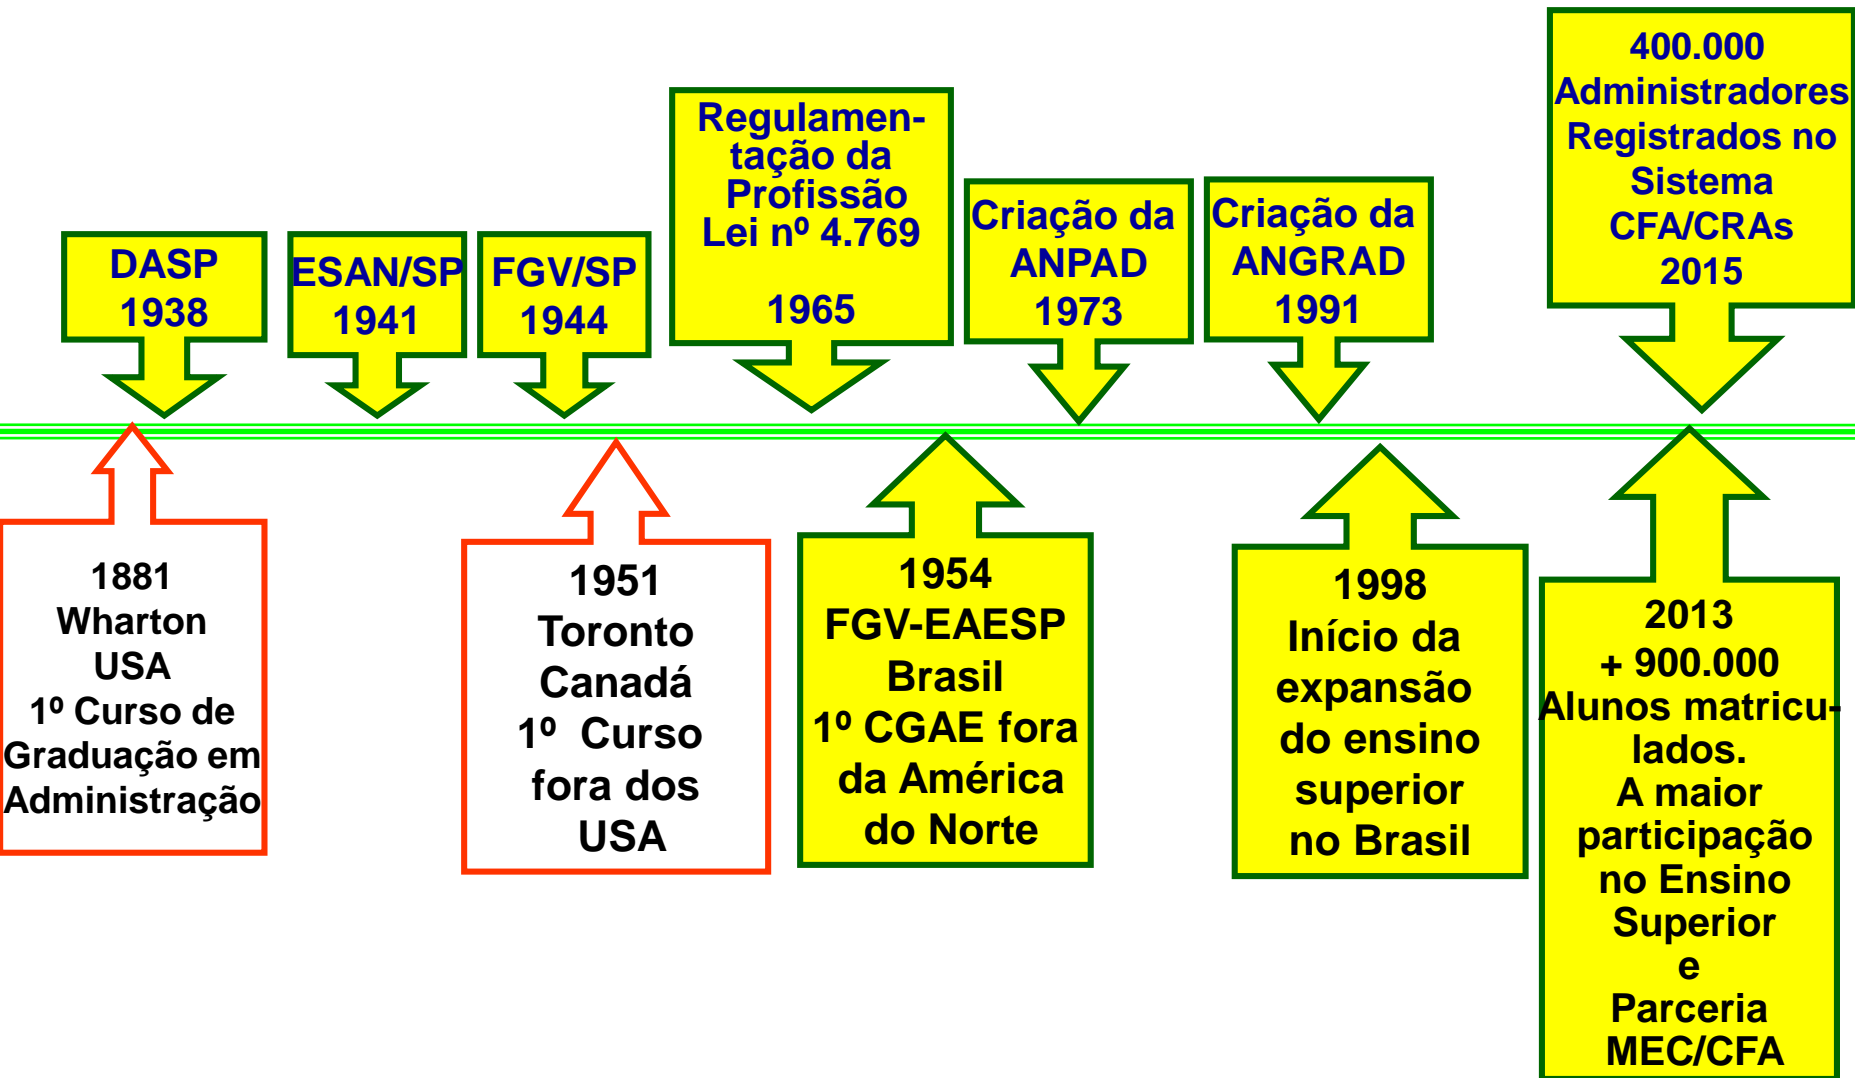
DASP
1938

ESAN/SP
1941

FGV/SP
1944

Regulamentação da Profissão
Lei nº 4.769

1965

Criação da ANPAD
1973

Criação da ANGRAD
1991

400.000 Administradores Registrados no Sistema CFA/CRAs
2015

1881
Wharton
USA
1º Curso de Graduação em Administração

1951
Toronto
Canadá
1º Curso fora dos USA

1954
FGV-EAESP
Brasil
1º CGAE fora da América do Norte

1998
Início da expansão do ensino superior no Brasil

2013
+ 900.000
Alunos matriculados.
A maior participação no Ensino Superior
e
Parceria
MEC/CFA